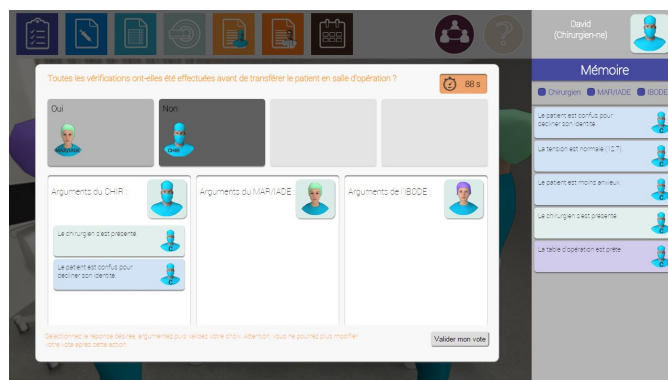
David
(Chirurgien-ne)

Mémoire

Chirurgien MAR/IADE IBODE

Le patient est confus pour décliner son identité

La tension est normale (12/7)

Le patient est moins anxieux

Le chirurgien s'est présenté

La table d'opération est prête

Toutes les vérifications ont-elles été effectuées avant de transférer le patient en salle d'opération ?

88 s

Oui

MAR/IADE

Non

CHIR

Arguments du CHIR :

Le chirurgien s'est présenté

Le patient est confus pour décliner son identité

Arguments du MAR/IADE :

Arguments de l'IBODE :

Sélectionnez la réponse désirée, argumentez puis validez votre choix. Attention, vous ne pourrez plus modifier votre vote après cette action.

Valider mon vote